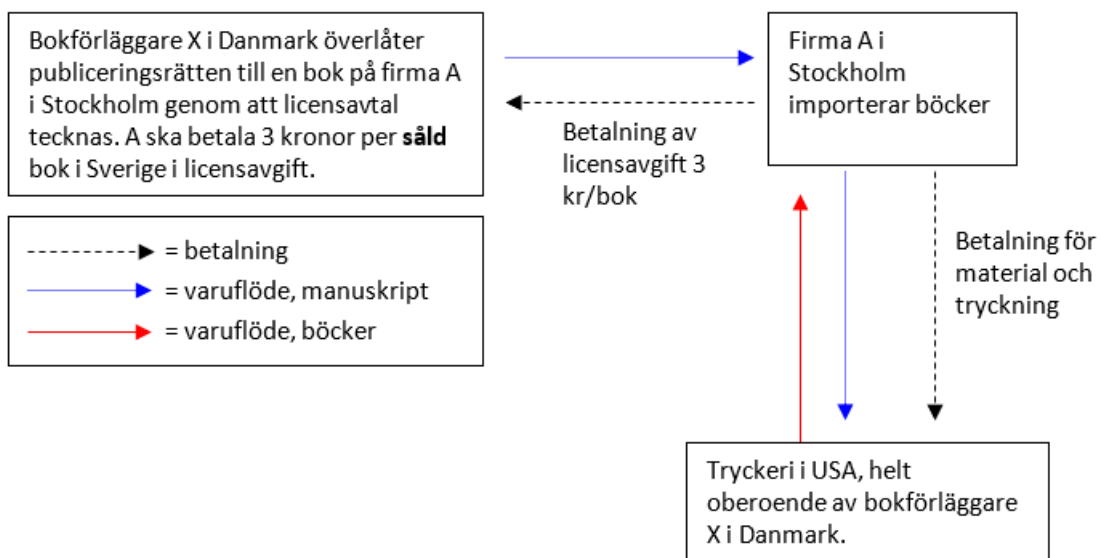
Bokförläggare X i Danmark överlåter publiceringsrätten till en bok på firma A i Stockholm genom att licensavtal tecknas. A ska betala 3 kronor per **såld** bok i Sverige i licensavgift.

Firma A i Stockholm importerar böcker

Betalning av licensavgift 3 kr/bok

= betalning
= varuflöde, manuskript
= varuflöde, böcker

Betalning för material och tryckning

Tryckeri i USA, helt oberoende av bokförläggare X i Danmark.